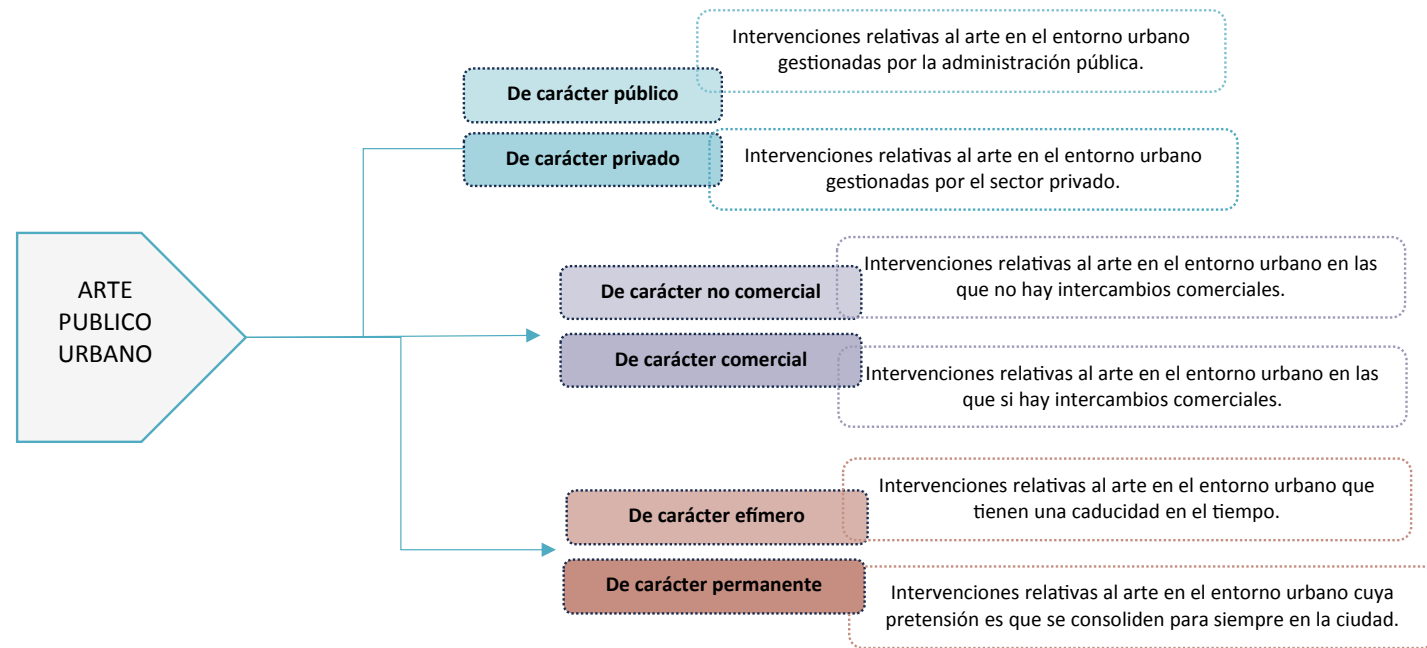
ARTE PUBLICO URBANO

De carácter público

Intervenciones relativas al arte en el entorno urbano gestionadas por la administración pública.

De carácter privado

Intervenciones relativas al arte en el entorno urbano gestionadas por el sector privado.

De carácter no comercial

Intervenciones relativas al arte en el entorno urbano en las que no hay intercambios comerciales.

De carácter comercial

Intervenciones relativas al arte en el entorno urbano en las que si hay intercambios comerciales.

De carácter efímero

Intervenciones relativas al arte en el entorno urbano que tienen una caducidad en el tiempo.

De carácter permanente

Intervenciones relativas al arte en el entorno urbano cuya pretensión es que se consoliden para siempre en la ciudad.